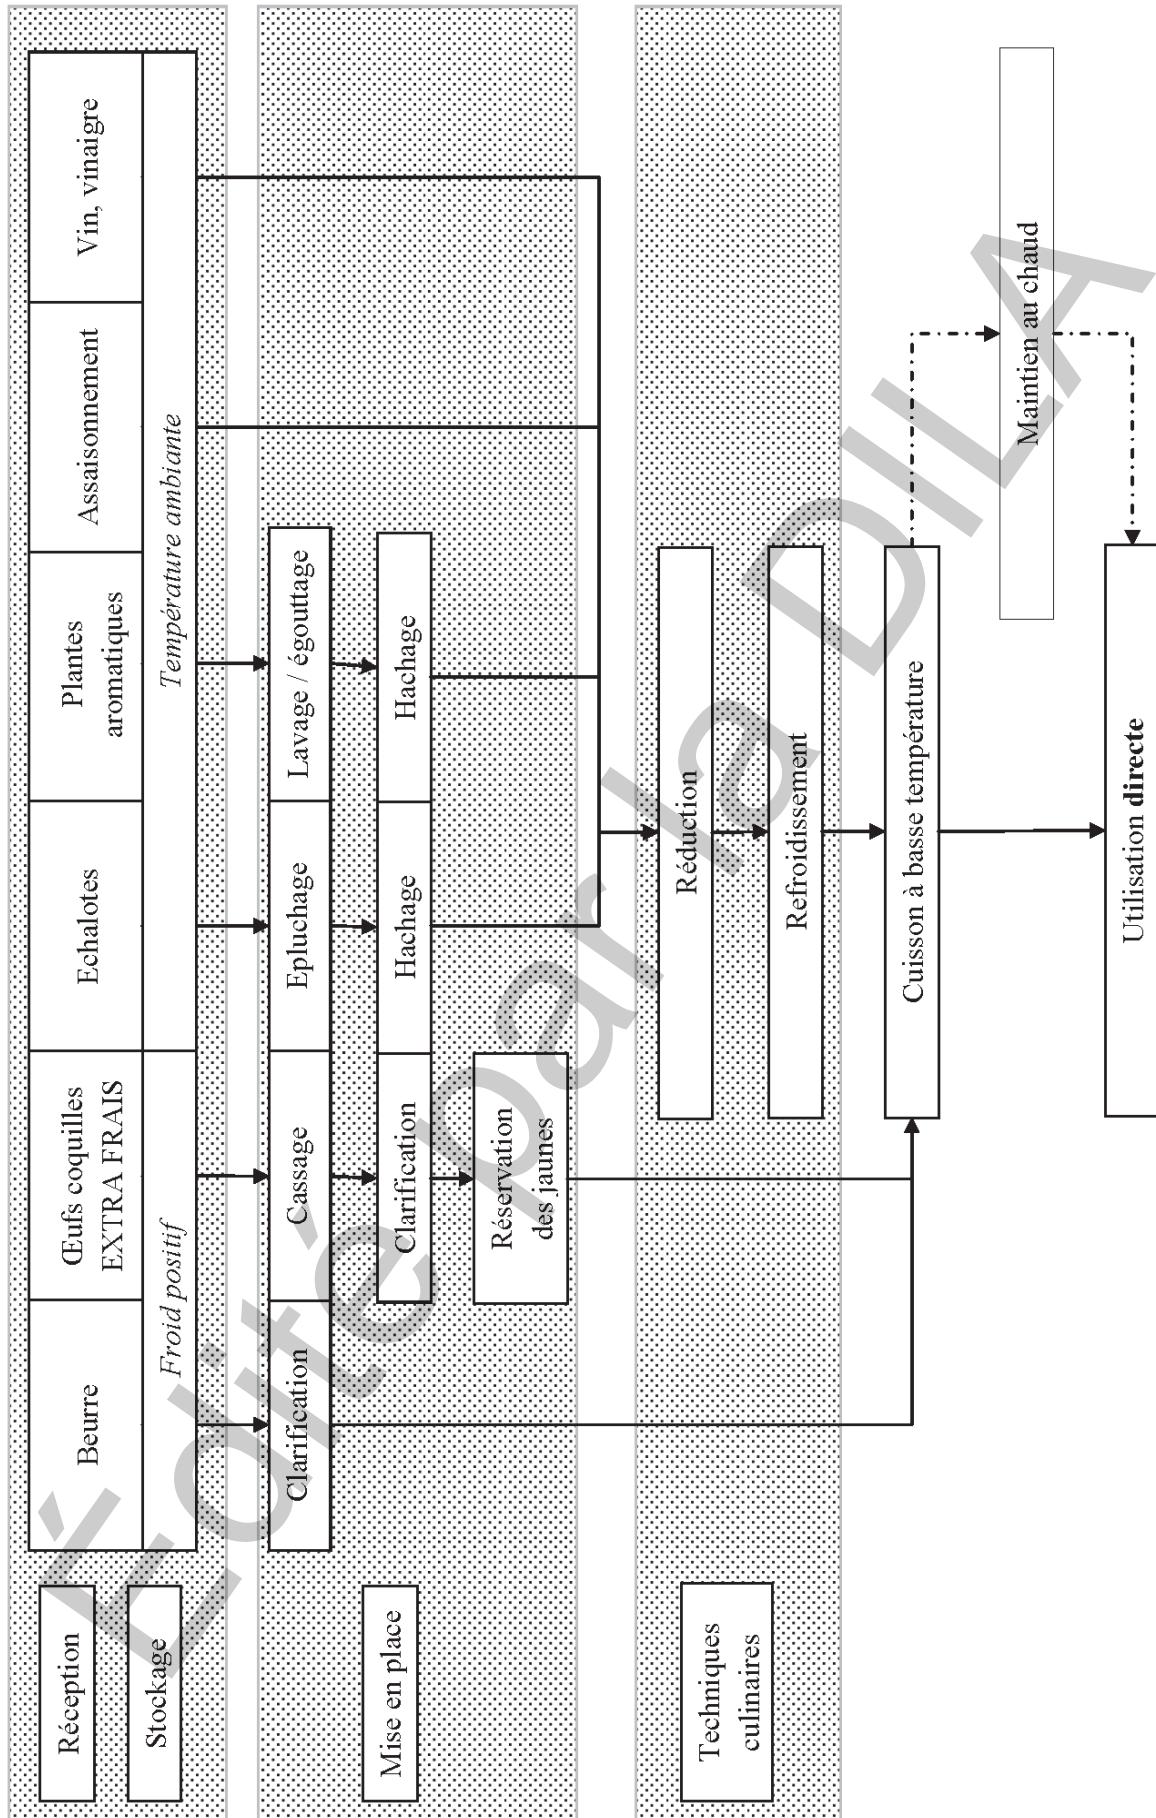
Réception

Stockage

Mise en place

Techniques culinaires

Beurre

Œufs coquilles EXTRA FRAIS

Echalotes

Plantes aromatiques

Assaisonnement

Vin, vinaigre

Froid positif

Température ambiante

Clarification

Cassage

Clarification

Réservation des jaunes

Epluchage

Hachage

Lavage / égouttage

Hachage

Réduction

Refroidissement

Cuisson à basse température

Maintien au chaud

Utilisation **directe**

Édité par la DILA